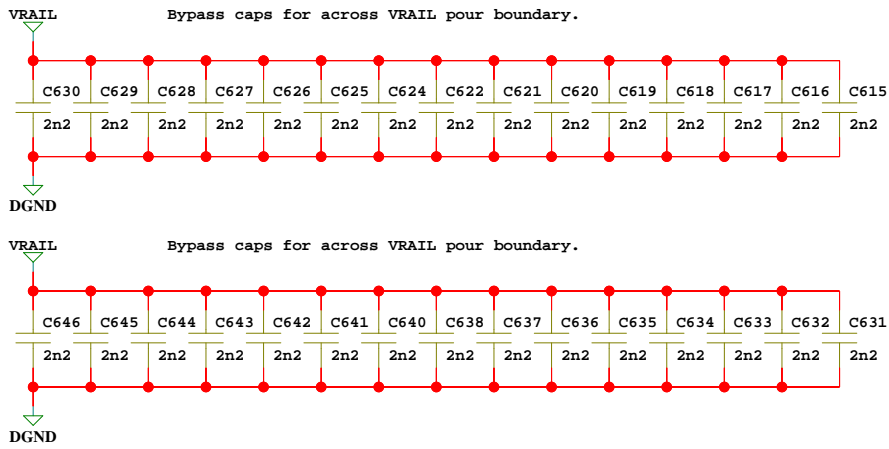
VRAIL

Bypass caps for across VRAIL pour boundary.

C630 C629 C628 C627 C626 C625 C624 C622 C621 C620 C619 C618 C617 C616 C615

2n2 2n2 2n2 2n2 2n2 2n2 2n2 2n2 2n2 2n2 2n2 2n2 2n2 2n2 2n2

DGND

VRAIL

Bypass caps for across VRAIL pour boundary.

C646 C645 C644 C643 C642 C641 C640 C638 C637 C636 C635 C634 C633 C632 C631

2n2 2n2 2n2 2n2 2n2 2n2 2n2 2n2 2n2 2n2 2n2 2n2 2n2 2n2 2n2

DGND